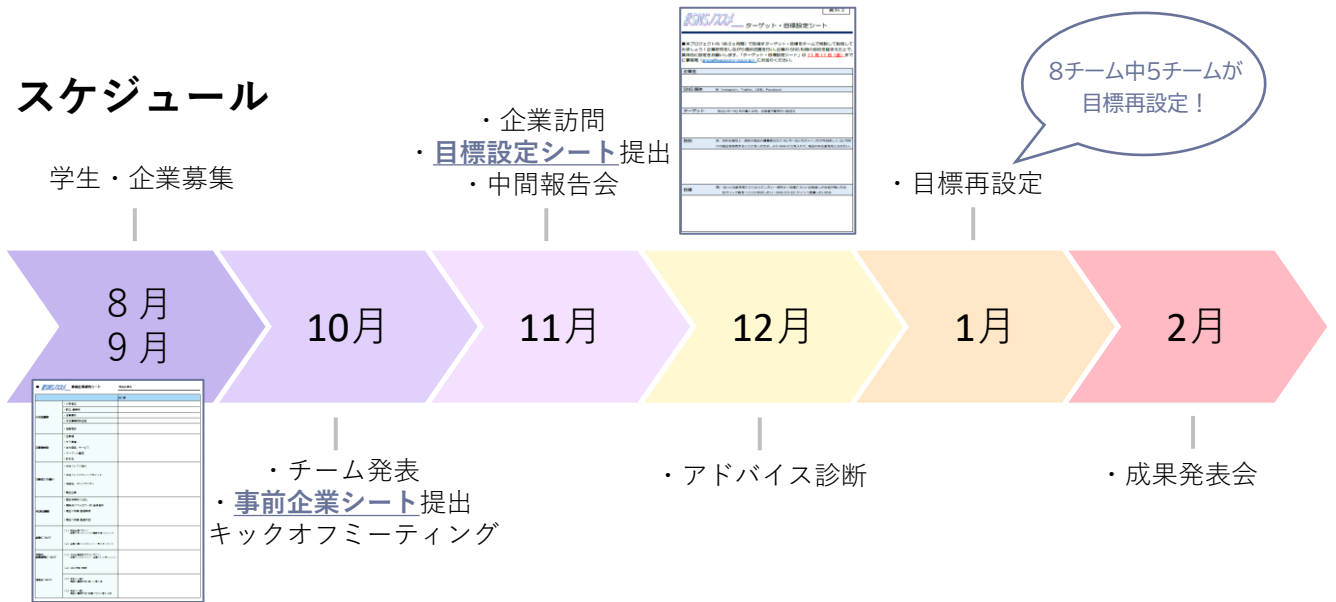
スケジュール

学生・企業募集

・企業訪問
・目標設定シート提出
・中間報告会

ターゲット・目標設定シート

8チーム中5チームが目標再設定！

・目標再設定

8月
9月

10月

11月

12月

1月

2月

・チーム発表
・事前企業シート提出
キックオフミーティング

・アドバイス診断

・成果発表会